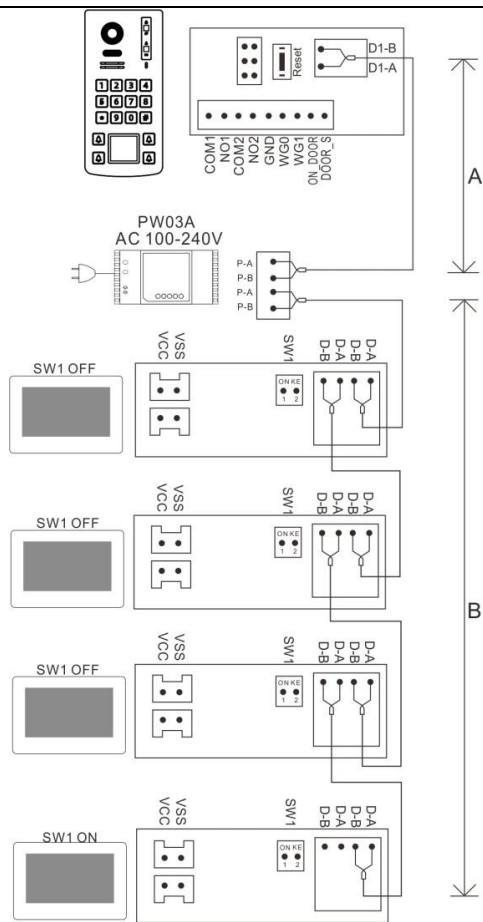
1 2 3 4
5 6 7 8
* 9 0 #

Reset
D1-B
D1-A
COM1
NO1
COM2
NO2
GND
WG0
WG1
ON_DOOR
DOOR_S

A

PW03A
AC 100-240V

P-A
P-B
P-A
P-B

VSS
VCC
SW1
ON KE
1 2
D-B
D-A
D-B
D-A
SW1 OFF

VSS
VCC
SW1
ON KE
1 2
D-B
D-A
D-B
D-A
SW1 OFF

B

VSS
VCC
SW1
ON KE
1 2
D-B
D-A
D-B
D-A
SW1 OFF

VSS
VCC
SW1
ON KE
1 2
D-B
D-A
D-B
D-A
SW1 ON